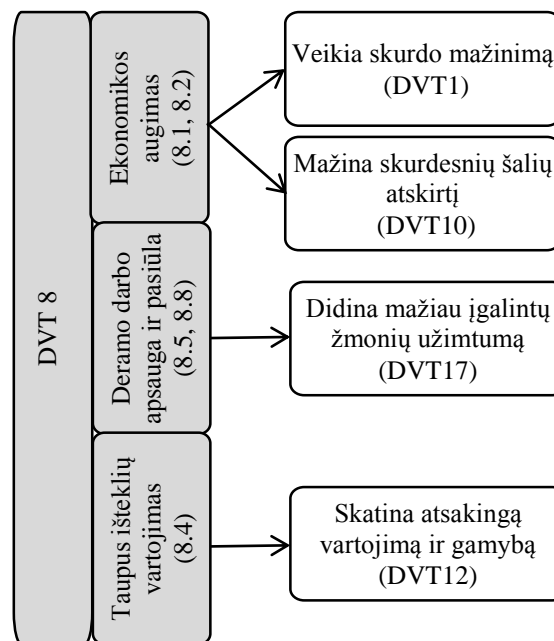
DVT 8

Ekonomikos augimas (8.1, 8.2)

Deramo darbo apsauga ir pasiūla (8.5, 8.8)

Taupus išteklių vartojimas (8.4)

Veikia skurdo mažinimą (DVT1)

Mažina skurdesnių šalių atskirtį (DVT10)

Didina mažiau įgalintų žmonių užimtumą (DVT17)

Skatina atsakingą vartojimą ir gamybą (DVT12)